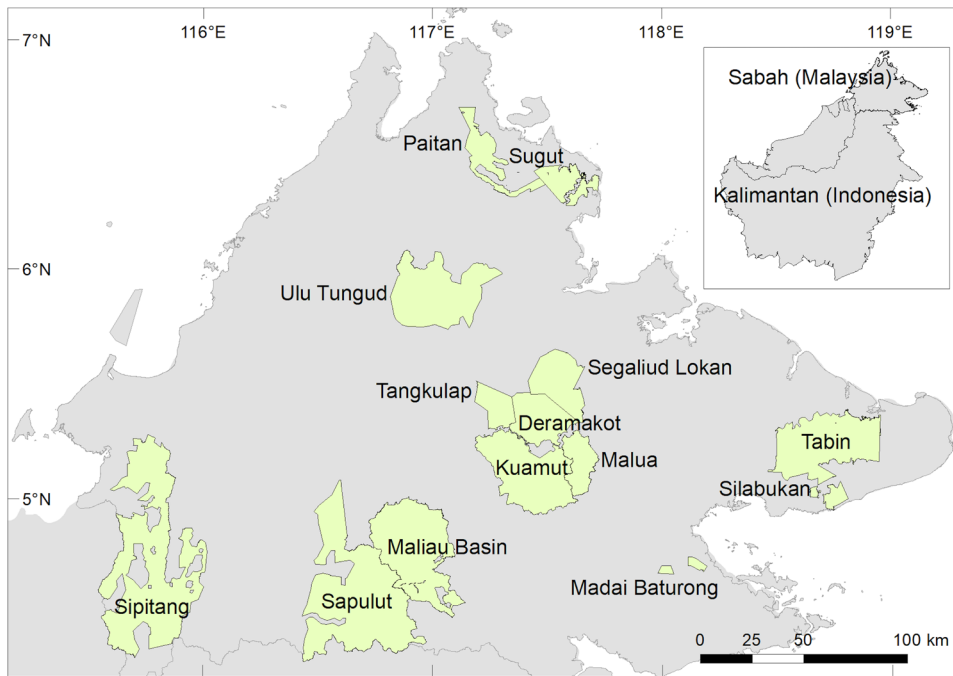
7°N

116°E

117°E

118°E

119°E

Sabah (Malaysia)

Kalimantan (Indonesia)

Paitan

Sugut

6°N

Ulu Tungud

Segaliud Lokan

Tangkulap

Deramakot

Tabin

Kuamut

Malua

Silabukan

5°N

Maliau Basin

Sipitang

Sapulut

Madai Baturong

0 25 50 100 km